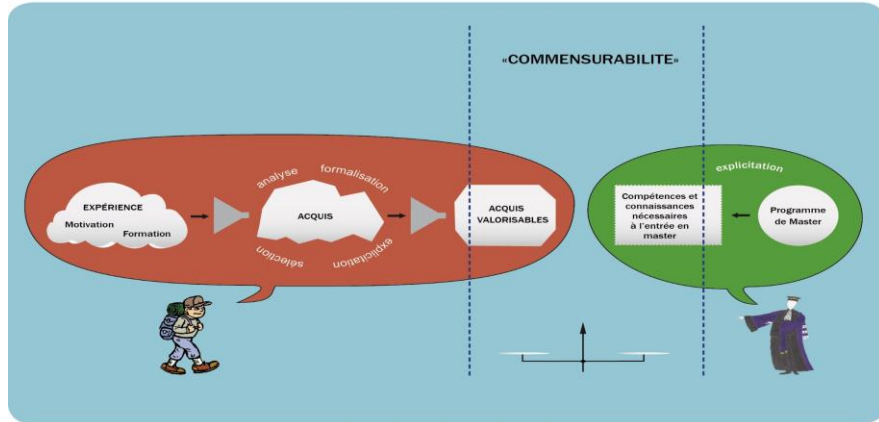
«COMMENSURABILITE»

EXPÉRIENCE
Motivation
Formation

analyse
formalisation
ACQUIS
sélection
explicitation

ACQUIS VALORISABLES

explicitation
Compétences et connaissances nécessaires à l'entrée en master

Programme de Master